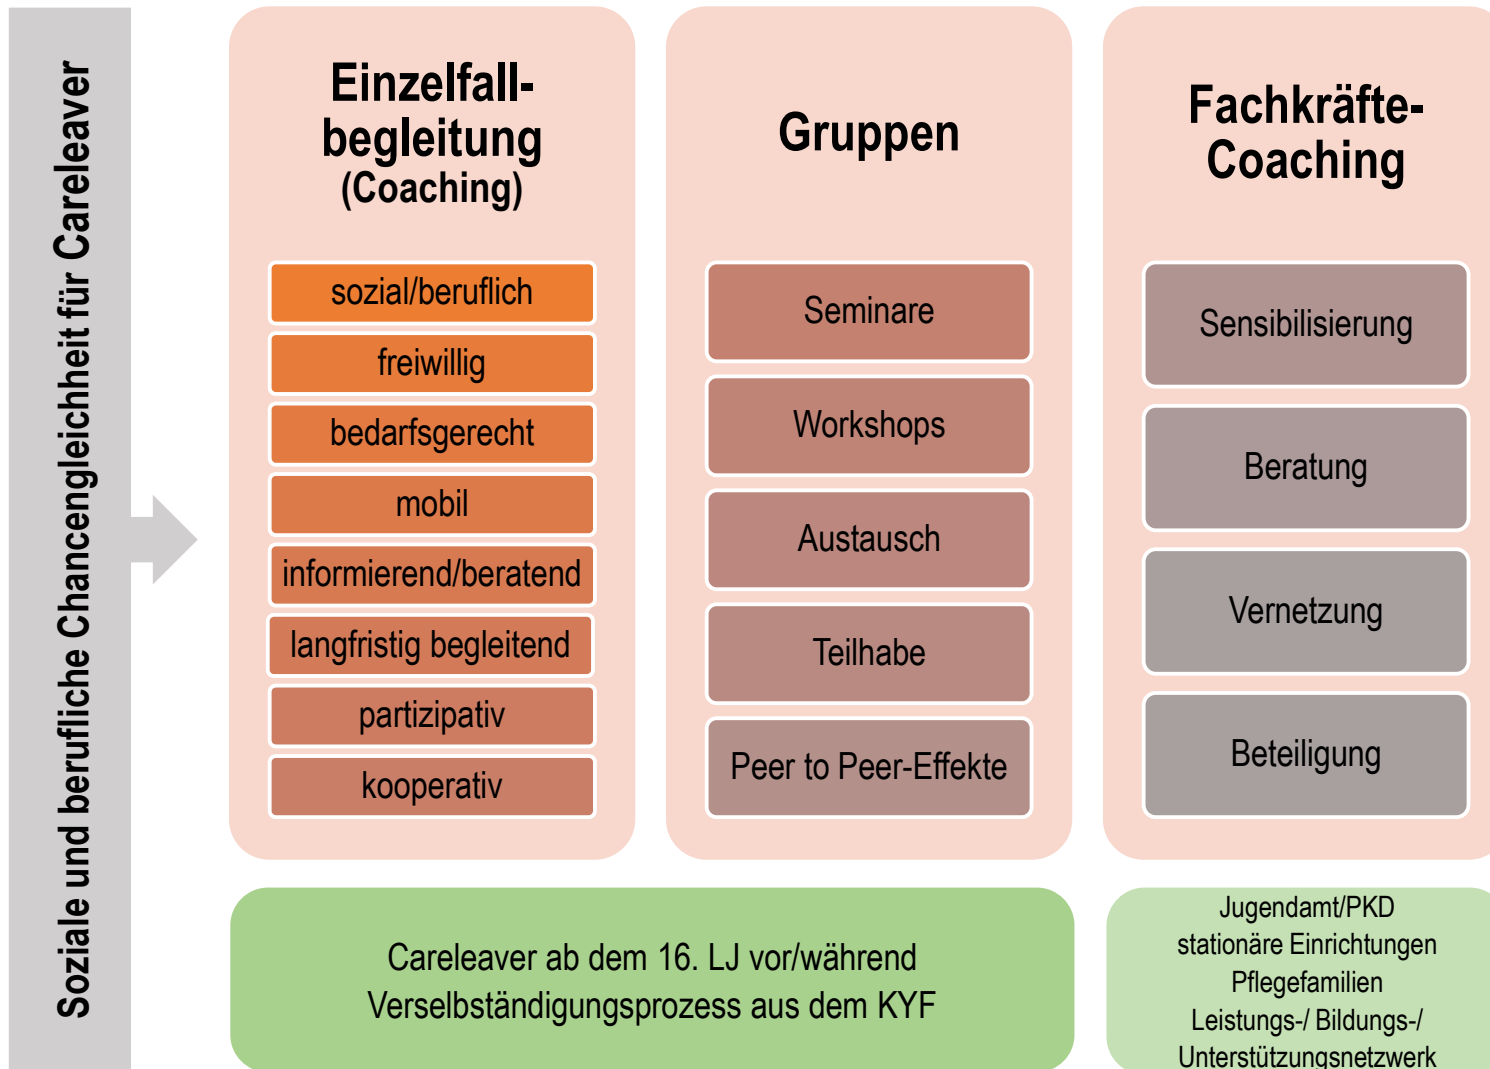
Soziale und berufliche Chancengleichheit für Careleaver

Einzelfallbegleitung
(Coaching)

sozial/beruflich
freiwillig
bedarfsgerecht
mobil
informierend/beratend
langfristig begleitend
partizipativ
kooperativ

Gruppen

Seminare
Workshops
Austausch
Teilhabe
Peer to Peer-Effekte

Fachkräfte-Coaching

Sensibilisierung
Beratung
Vernetzung
Beteiligung

Careleaver ab dem 16. LJ vor/während Verselbständigungsprozess aus dem KYF

Jugendamt/PKD
stationäre Einrichtungen
Pflegefamilien
Leistungs-/ Bildungs-/ Unterstützungsnetzwerk